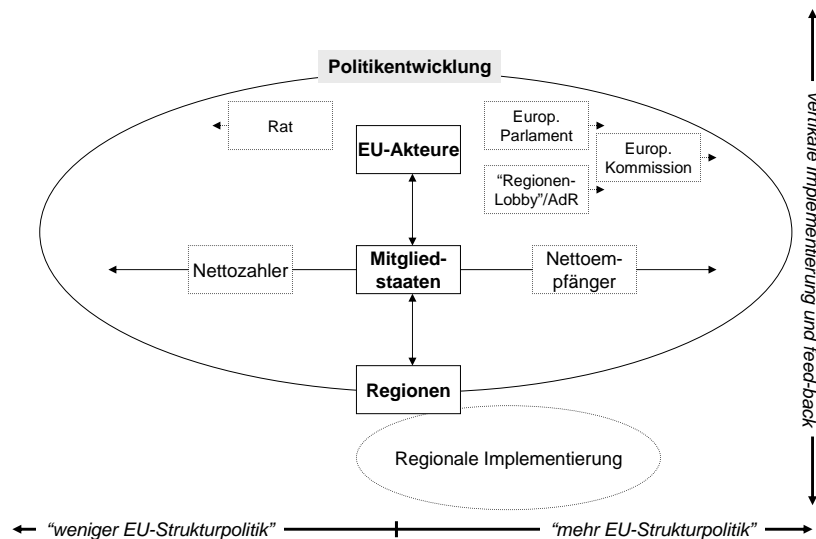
Politikentwicklung

Rat

EU-Akteure

Europ. Parlament

Europ. Kommission

“Regionen-Lobby”/AdR

Nettozahler

Mitgliedstaaten

Nettoempfänger

Regionen

Regionale Implementierung

vertikale Implementierung und feed-back

“weniger EU-Strukturpolitik”

“mehr EU-Strukturpolitik”